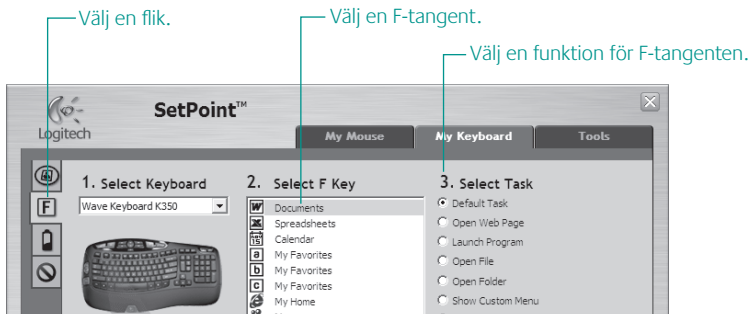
Välj en flik.

Välj en F-tangent.

Välj en funktion för F-tangenten.

Logitech

SetPoint™

My Mouse

My Keyboard

Tools

F

1. Select Keyboard

Wave Keyboard K350

2. Select F Key

Documents
Spreadsheets
Calendar
My Favorites
My Favorites
My Favorites
My Home

3. Select Task

Default Task
Open Web Page
Launch Program
Open File
Open Folder
Show Custom Menu